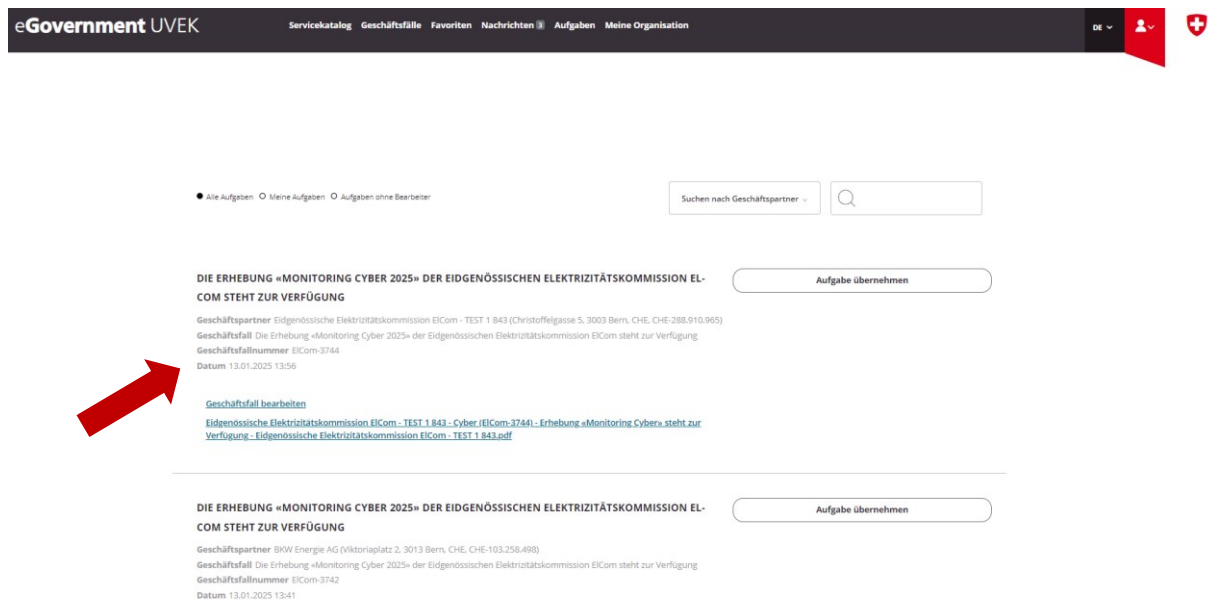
eGovernment UVEK

Servicekatalog Geschäftsfälle Favoriten Nachrichten 3 Aufgaben Meine Organisation

DE

● Alle Aufgaben ○ Meine Aufgaben ○ Aufgaben ohne Bearbeiter

Suchen nach Geschäftspartner

DIE ERHEBUNG «MONITORING CYBER 2025» DER EIDGENÖSSISCHEN ELEKTRIZITÄTSKOMMISSION ELCOM STEHT ZUR VERFÜGUNG

Aufgabe übernehmen

Geschäftspartner Eidgenössische Elektrizitätskommission ElCom - TEST 1 843 (Christoffelgasse 5, 3003 Bern, CHE, CHE-288.910.965)
Geschäftsfall Die Erhebung «Monitoring Cyber 2025» der Eidgenössischen Elektrizitätskommission ElCom steht zur Verfügung
Geschäftsfallnummer ElCom-3744
Datum 13.01.2025 13:56

Geschäftsfall bearbeiten

Eidgenössische Elektrizitätskommission ElCom - TEST 1 843 - Cyber (ElCom-3744) - Erhebung «Monitoring Cyber» steht zur Verfügung - Eidgenössische Elektrizitätskommission ElCom - TEST 1 843.pdf

DIE ERHEBUNG «MONITORING CYBER 2025» DER EIDGENÖSSISCHEN ELEKTRIZITÄTSKOMMISSION ELCOM STEHT ZUR VERFÜGUNG

Aufgabe übernehmen

Geschäftspartner BKW Energie AG (Viktoriaplatz 2, 3013 Bern, CHE, CHE-103.258.498)
Geschäftsfall Die Erhebung «Monitoring Cyber 2025» der Eidgenössischen Elektrizitätskommission ElCom steht zur Verfügung
Geschäftsfallnummer ElCom-3742
Datum 13.01.2025 13:41